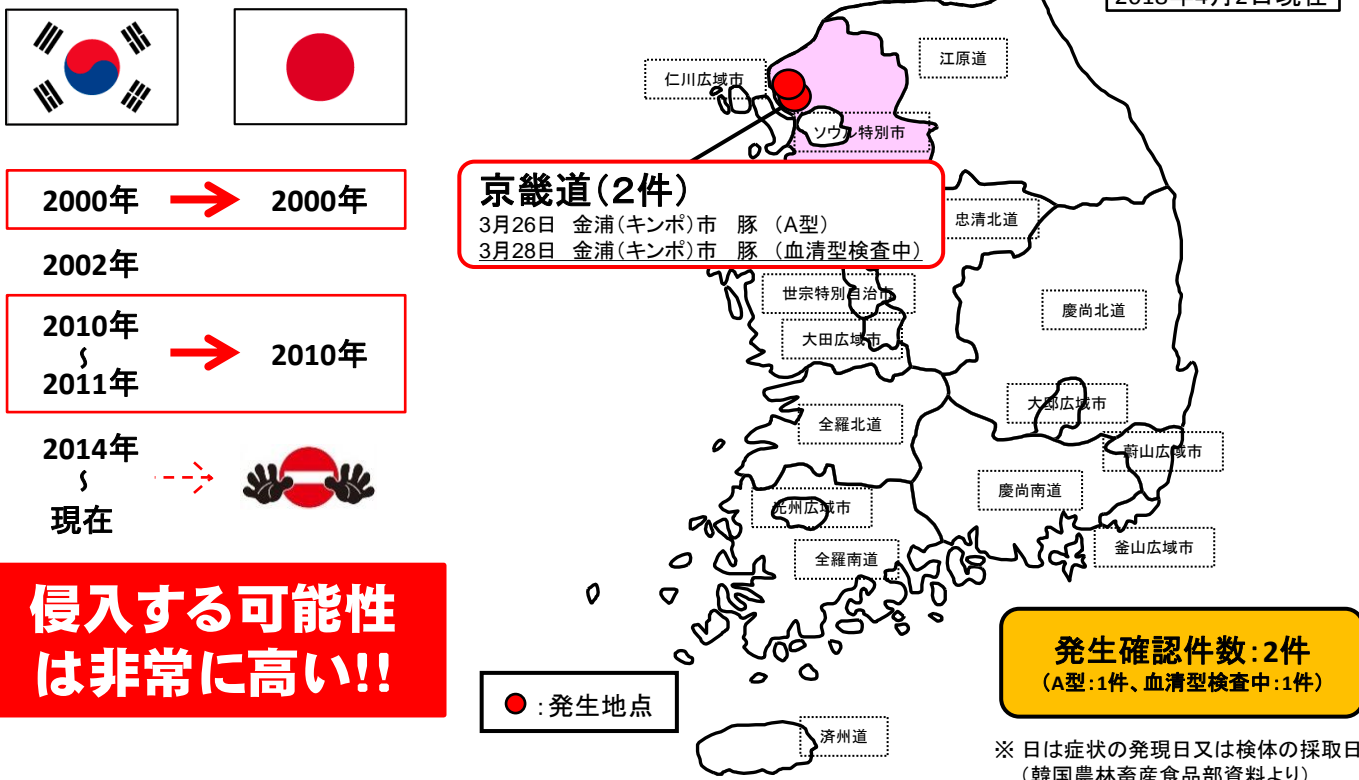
2000年 2000年

2002年

2010年 〜 2011年 2010年

2014年 〜 現在

侵入する可能性は非常に高い!!

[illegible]

仁川広域市

江原道

ソウル特別市

京畿道(2件)
3月26日　金浦(キンポ)市　豚　(A型)
3月28日　金浦(キンポ)市　豚　(血清型検査中)

忠清北道

世宗特別自治市

慶尚北道

大田広域市

全羅北道

大邱広域市

蔚山広域市

慶尚南道

光州広域市

全羅南道

釜山広域市

発生確認件数:2件
(A型:1件、血清型検査中:1件)

:発生地点

済州道

※ 日は症状の発現日又は検体の採取日
(韓国農林畜産食品部資料より)